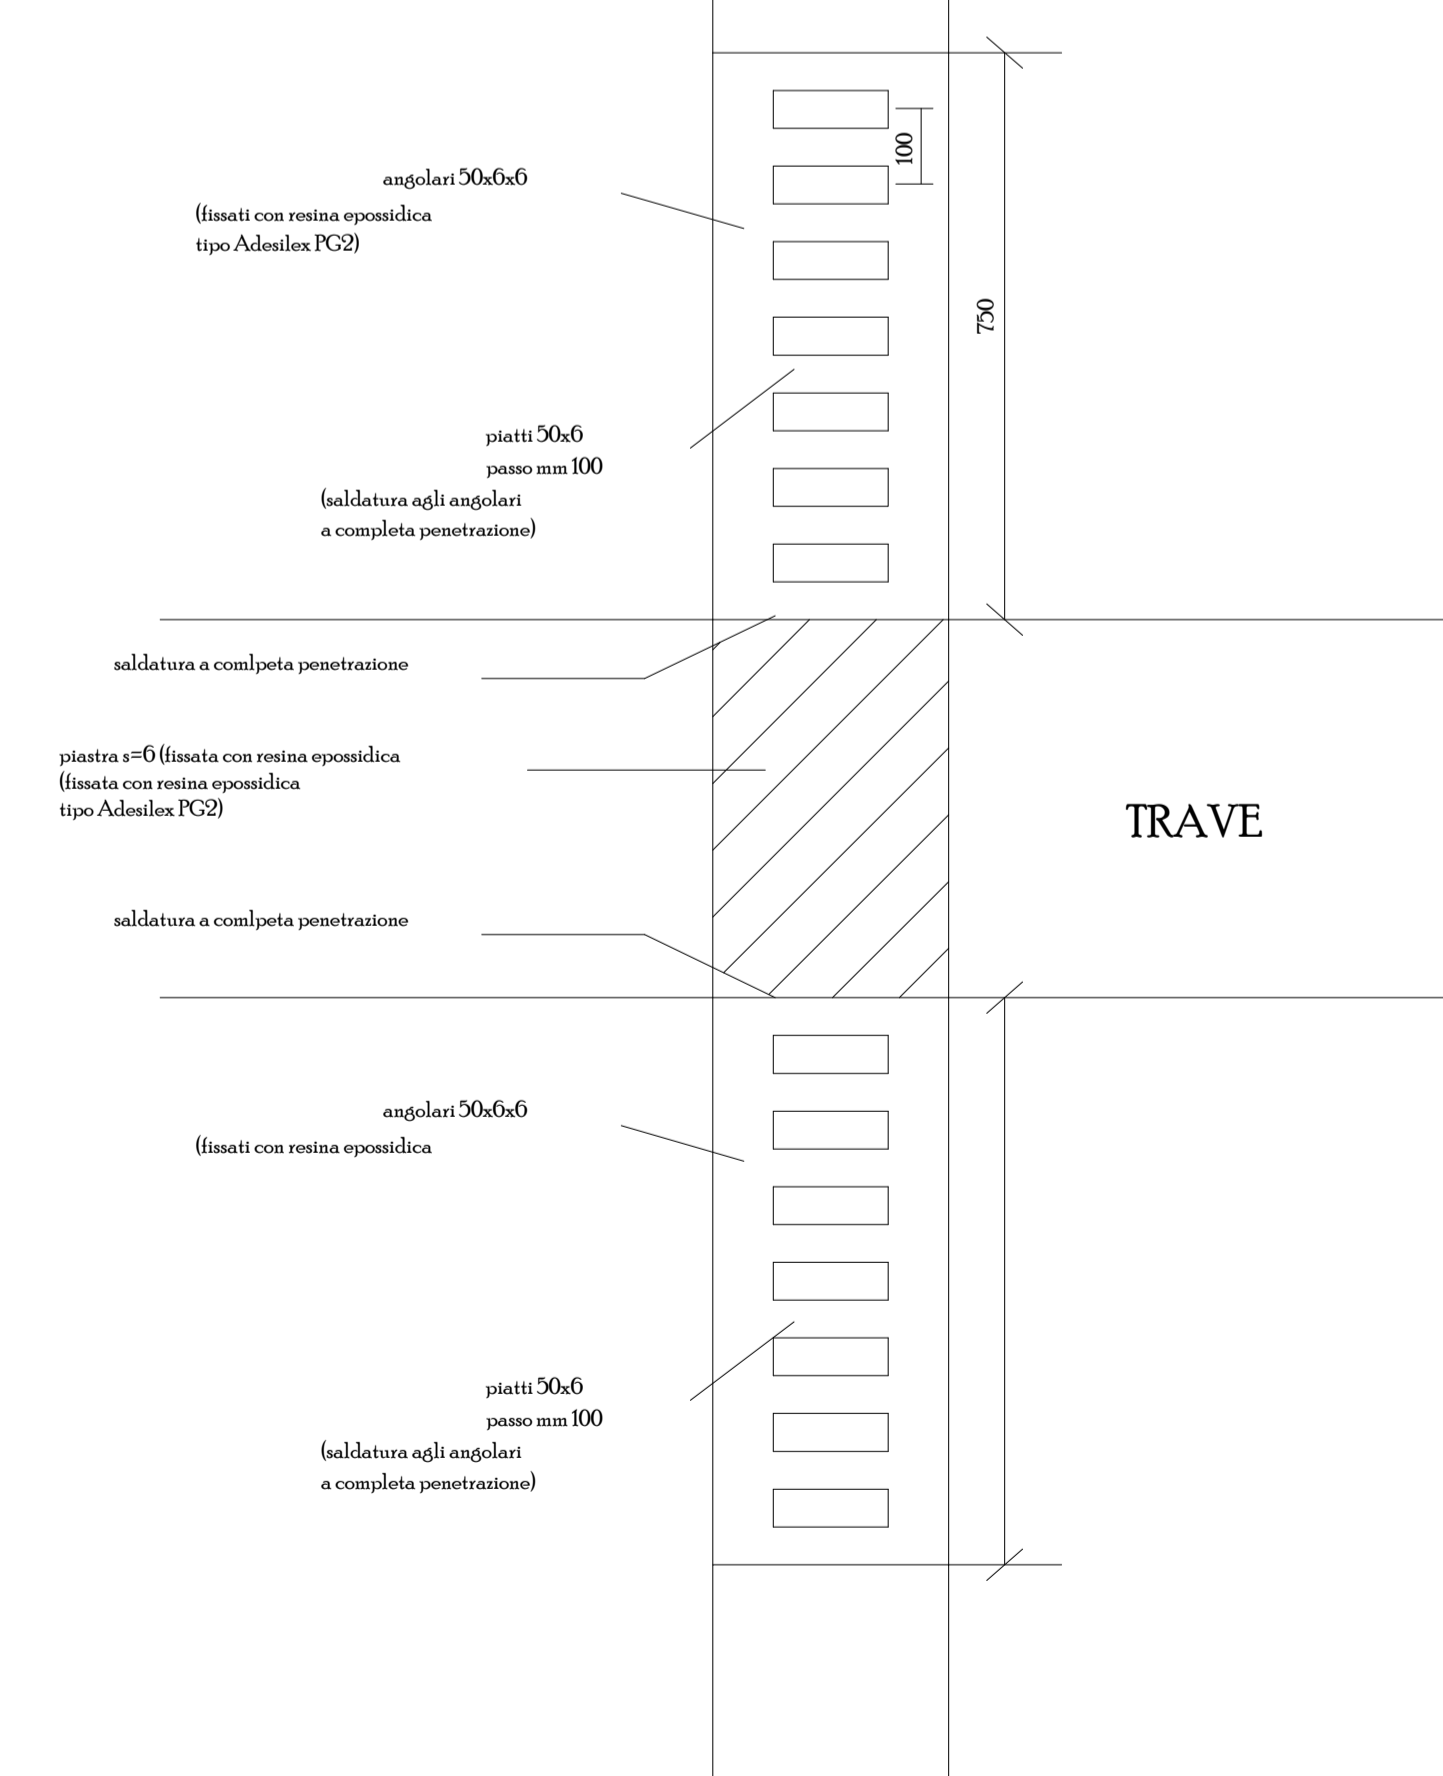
angolari 50x6x6
(fissati con resina epossidica
tipo Adesilex PG2)

100

750

piatti 50x6
passo mm 100
(saldatura agli angolari
a completa penetrazione)

saldatura a comlpeta penetrazione

piastra s=6 (fissata con resina epossidica
(fissata con resina epossidica
tipo Adesilex PG2)

TRAVE

saldatura a comlpeta penetrazione

angolari 50x6x6
(fissati con resina epossidica

piatti 50x6
passo mm 100
(saldatura agli angolari
a completa penetrazione)